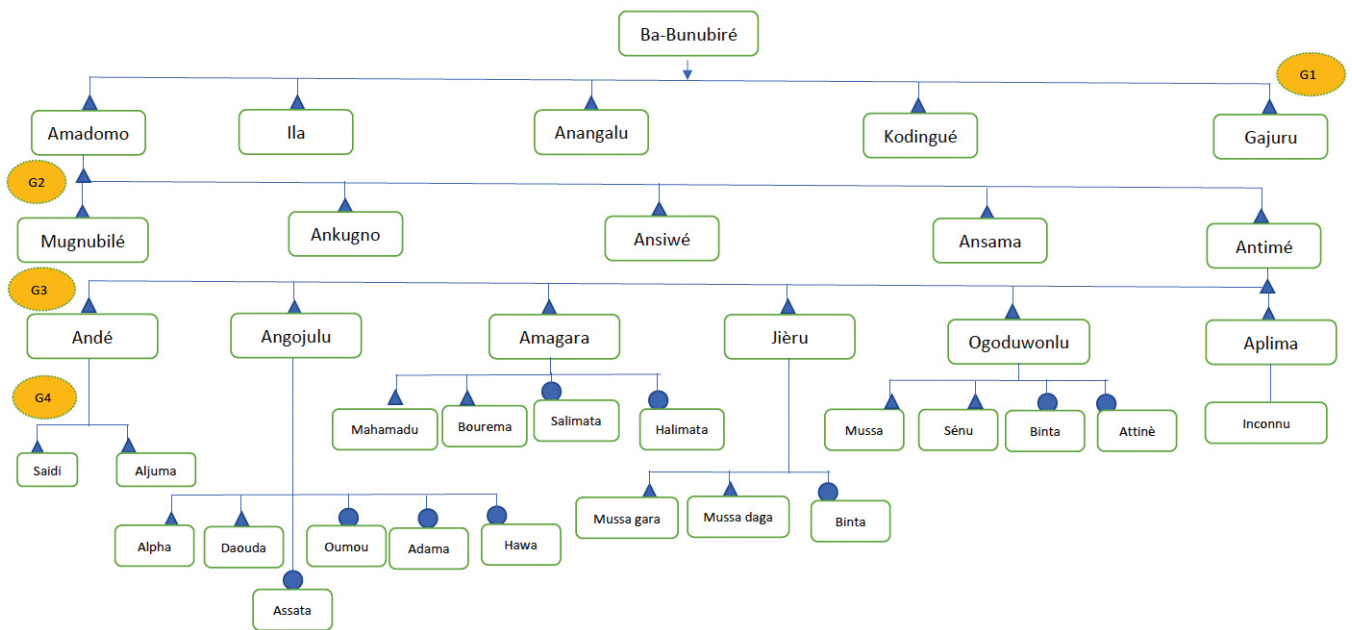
Ba-Bunubiré

G1

Amadomo

Ila

Anangalu

Kodingué

Gajuru

G2

Mugnubilé

Ankugno

Ansiwé

Ansama

Antimé

G3

Andé

Angojulu

Amagara

Jièru

Ogoduwonlu

Aplima

G4

Saidi

Aljuma

Mahamadu

Bourema

Salimata

Halimata

Mussa

Sénu

Binta

Attinè

Inconnu

Alpha

Daouda

Oumou

Adama

Hawa

Assata

Mussa gara

Mussa daga

Binta